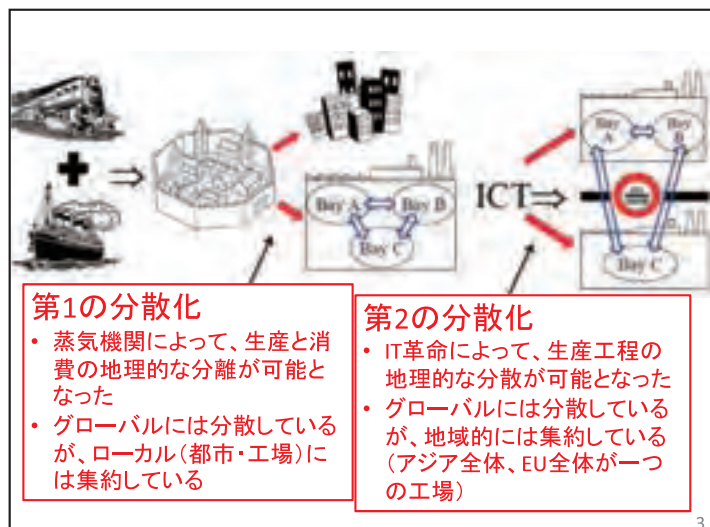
Bay A
Bay B
Bay C
ICT⇒
Bay A
Bay B
Bay C

第1の分散化
• 蒸気機関によって、生産と消費の地理的な分離が可能となった
• グローバルには分散しているが、ローカル（都市・工場）には集約している

第2の分散化
• IT革命によって、生産工程の地理的な分散が可能となった
• グローバルには分散しているが、地域的には集約している（アジア全体、EU全体が一つの工場）

3